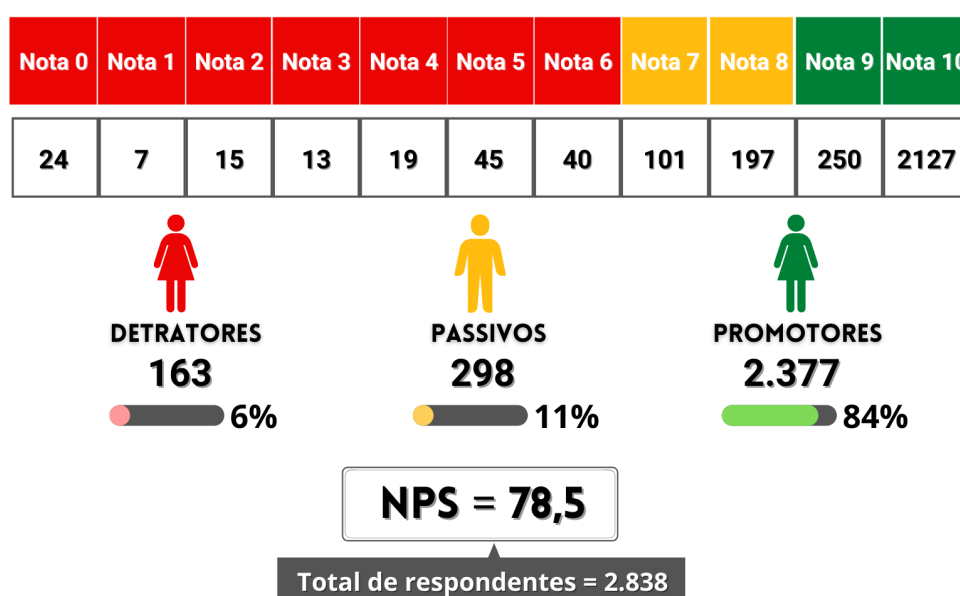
| Nota 0 | Nota 1 | Nota 2 | Nota 3 | Nota 4 | Nota 5 | Nota 6 | Nota 7 | Nota 8 | Nota 9 | Nota 10 |
|---|---|---|---|---|---|---|---|---|---|---|
| 24 | 7 | 15 | 13 | 19 | 45 | 40 | 101 | 197 | 250 | 2127 |

DETRATORES
163
6%

PASSIVOS
298
11%

PROMOTORES
2.377
84%

NPS = 78,5

Total de respondentes = 2.838